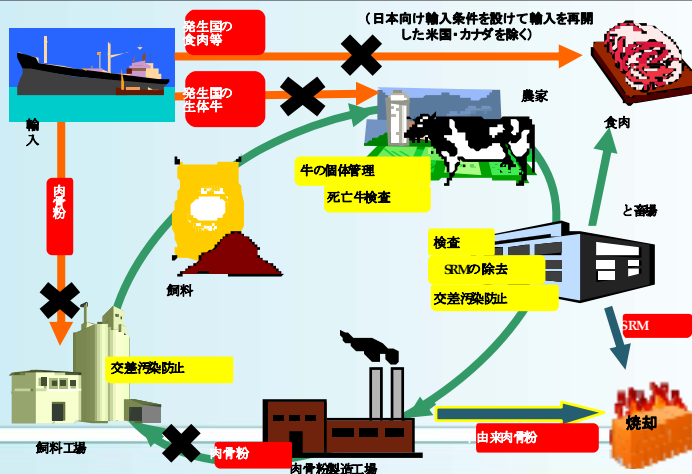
発生国の食肉等

（日本向け輸入条件を設けて輸入を再開した米国・カナダを除く）

発生国の生体牛

輸入

農家

食肉

肉骨粉

牛の個体管理

死亡牛検査

と畜場

検査

SRMの除去

交差汚染防止

飼料

SRM

交差汚染防止

焼却

由来肉骨粉

飼料工場

肉骨粉

肉骨粉製造工場